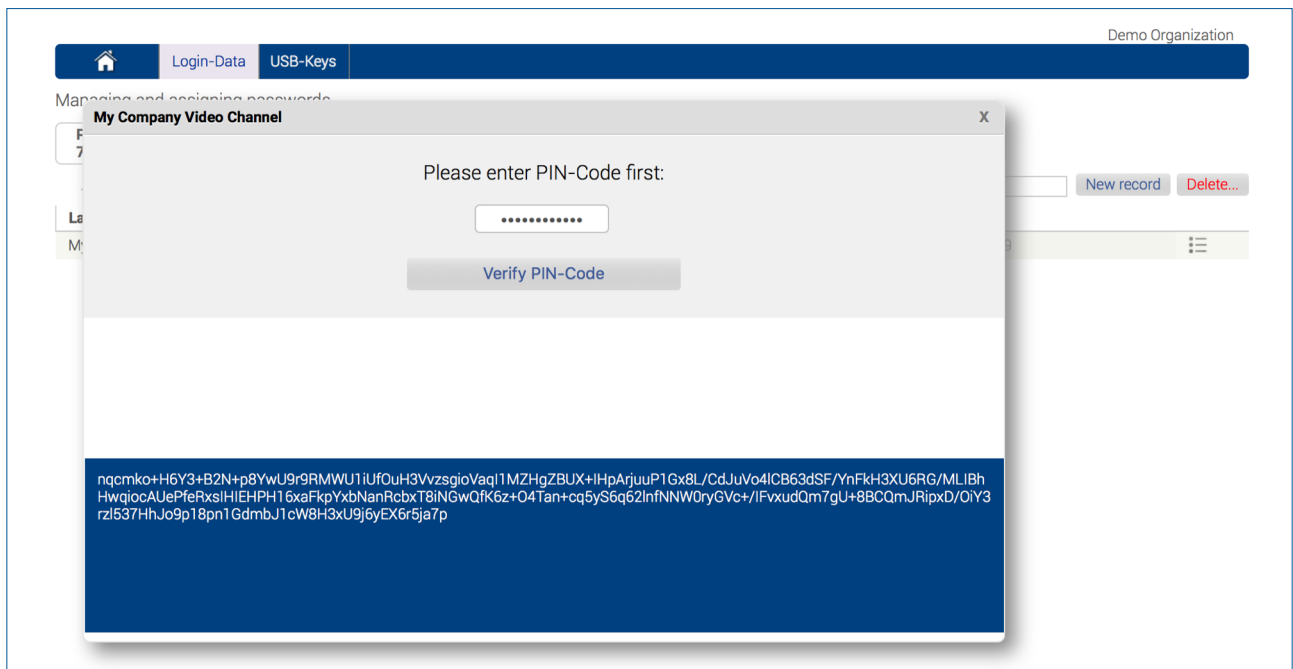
Demo Organization

Login-Data USB-Keys

Managing and assigning passwords

My Company Video Channel X

Please enter PIN-Code first:

•••••••••••••

Verify PIN-Code

New record Delete...

nqcmko+H6Y3+B2N+p8YwU9r9RMWU1iUfOuH3VvzsgioVaqI1MZHgZBUX+IHpArjuuP1Gx8L/CdJuVo4lCB63dSF/YnFkH3XU6RG/MLIBhHwqiocAUePfeRxsIHIEHPH16xaFkpYxbNanRcbxT8iNGwQfK6z+O4Tan+cq5yS6q62lnfNNW0ryGVc+/IFvxudQm7gU+8BCQmJRipxD/OiY3rzl537HhJo9p18pn1GdmbJ1cW8H3xU9j6yEX6r5ja7p